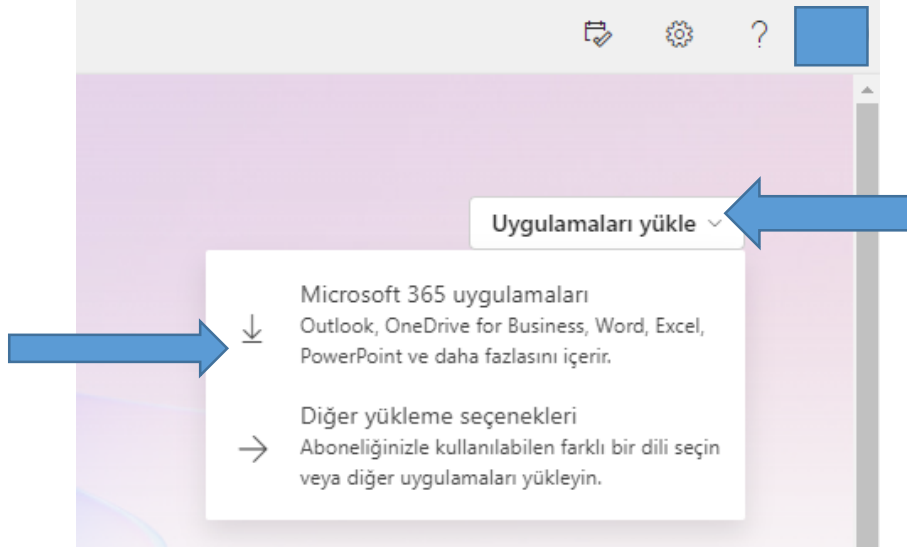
?

Uygulamaları yükle

Microsoft 365 uygulamaları
Outlook, OneDrive for Business, Word, Excel, PowerPoint ve daha fazlasını içerir.

Diğer yükleme seçenekleri
Aboneliğinizle kullanılabilen farklı bir dili seçin veya diğer uygulamaları yükleyin.